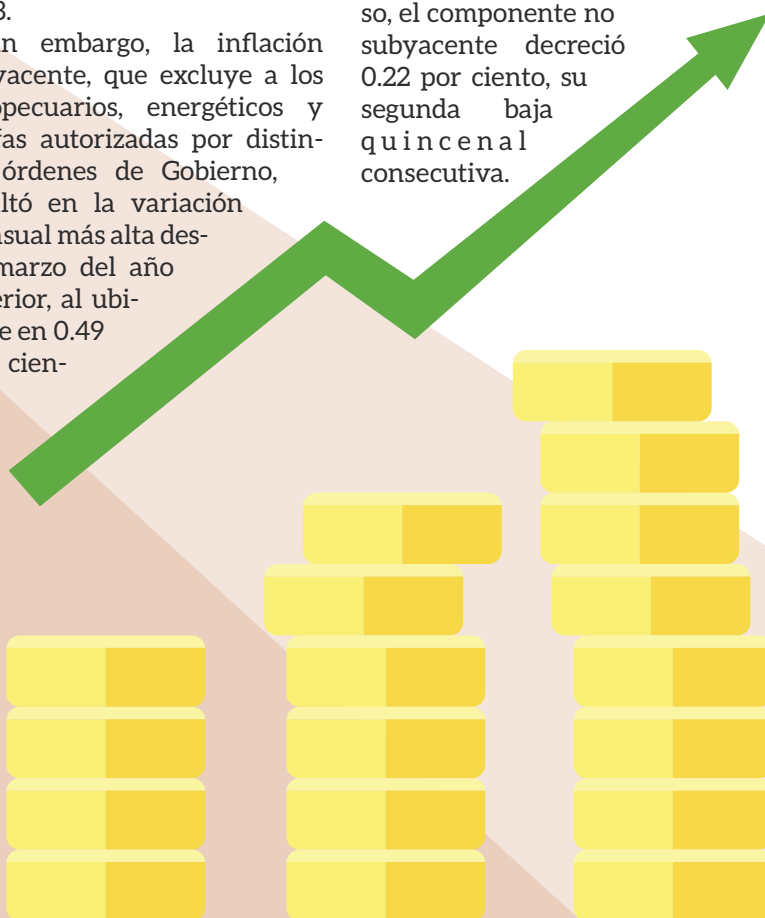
3.

n embargo, la inflación yacente, que excluye a los opecuarios, energéticos y fas autorizadas por distin- órdenes de Gobierno, ltó en la variación usual más alta des- marzo del año erior, al ubi- e en 0.49 cien-

so, el componente no subyacente decreció 0.22 por ciento, su segunda baja quincenal consecutiva.